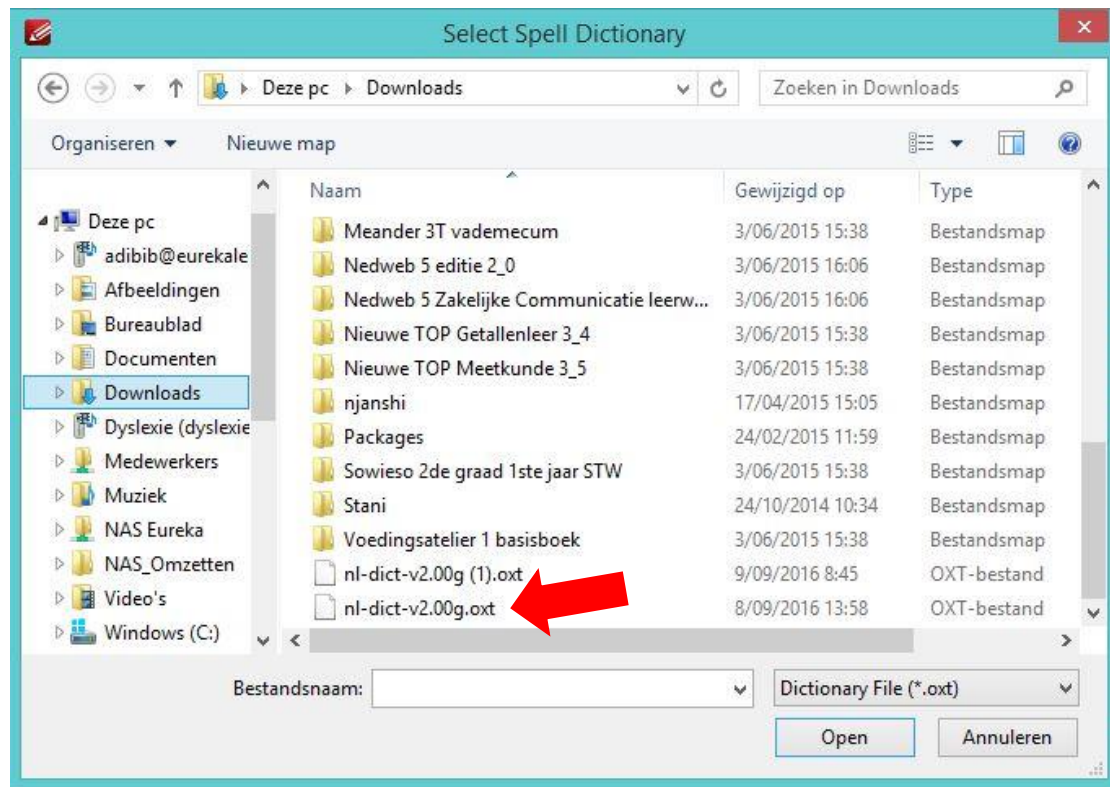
Select Spell Dictionary

Deze pc ▸ Downloads

Zoeken in Downloads

Organiseren ▾ Nieuwe map

Deze pc
adibib@eurekale
Afbeeldingen
Bureaublad
Documenten
Downloads
Dyslexie (dyslexie
Medewerkers
Muziek
NAS Eureka
NAS_Omzetten
Video's
Windows (C:)

| Naam | Gewijzigd op | Type |
|---|---|---|
| Meander 3T vademecum | 3/06/2015 15:38 | Bestandsmap |
| Nedweb 5 editie 2_0 | 3/06/2015 16:06 | Bestandsmap |
| Nedweb 5 Zakelijke Communicatie leerw... | 3/06/2015 16:06 | Bestandsmap |
| Nieuwe TOP Getallenleer 3_4 | 3/06/2015 15:38 | Bestandsmap |
| Nieuwe TOP Meetkunde 3_5 | 3/06/2015 15:38 | Bestandsmap |
| njanshi | 17/04/2015 15:05 | Bestandsmap |
| Packages | 24/02/2015 11:59 | Bestandsmap |
| Sowieso 2de graad 1ste jaar STW | 3/06/2015 15:38 | Bestandsmap |
| Stani | 24/10/2014 10:34 | Bestandsmap |
| Voedingsatelier 1 basisboek | 3/06/2015 15:38 | Bestandsmap |
| nl-dict-v2.00g (1).oxt | 9/09/2016 8:45 | OXT-bestand |
| nl-dict-v2.00g.oxt | 8/09/2016 13:58 | OXT-bestand |

Bestandsnaam:
Dictionary File (*.oxt)
Open
Annuleren